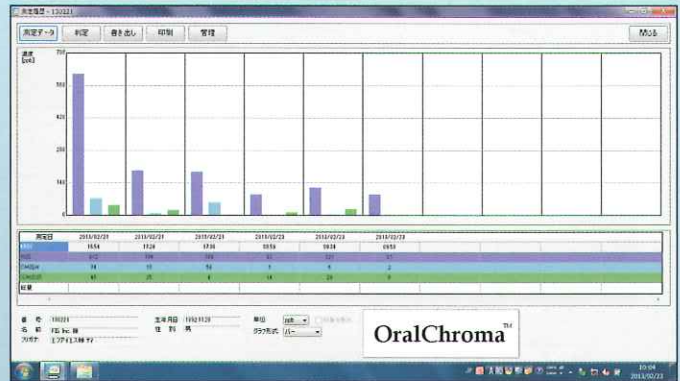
測定履歴 - 130221

測定データ 判定 書き出し 印刷 管理

戻る

濃度 [ppb]

500

400

300

200

100

0

| 測定日 | 2013/02/21 | 2013/02/21 | 2013/02/21 | 2013/02/23 | 2013/02/23 | 2013/02/23 |
|---|---|---|---|---|---|---|
| 時刻 | 15:54 | 17:26 | 17:30 | 09:56 | 09:58 | 09:59 |
| H2S | 512 | 134 | 128 | 61 | 81 | 61 |
| CH3SH | 74 | 15 | 52 | 1 | 6 | 2 |
| (CH3)2S | 61 | 25 | 6 | 14 | 28 | 0 |
| 結果 | | | | | | |

番号 130221
名前 FIS Inc. 様
フリガナ エフアイエス様 サイ

生年月日 1992/11/20
性別 男

単位 ppb
グラフ形式 バー

OralChroma TM

10:04
2013/02/23